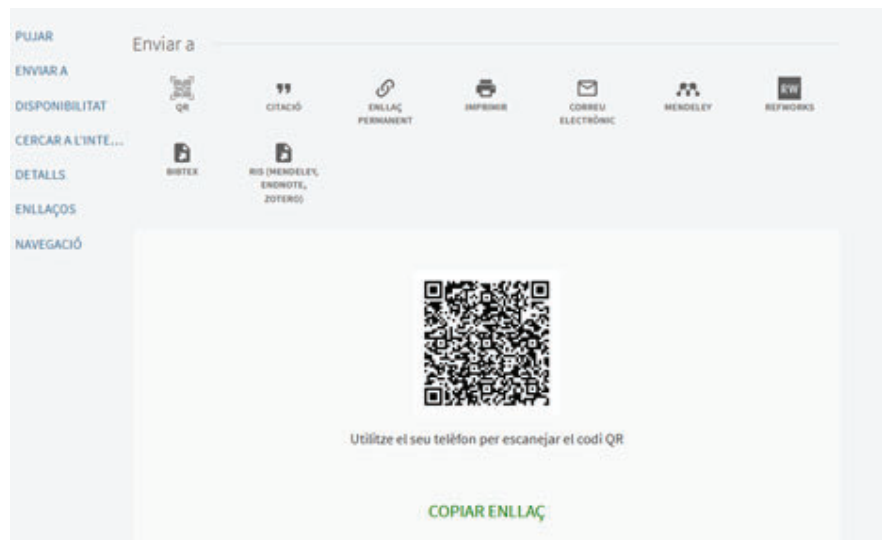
PUJAR
ENVIAR A
DISPONIBILITAT
CERCAR A L'INTE...
DETALLS
ENLLAÇOS
NAVEGACIÓ

Enviar a

QR
CITACIÓ
ENLLAÇ PERMANENT
IMPRIMIR
CORREU ELECTRÒNIC
MENDELEY
RW
REFWORKS
BIBTEX
RIS (MENDELEY, ENDNOTE, ZOTERO)

Utilitze el seu telèfon per escanejar el codi QR

COPIAR ENLLAÇ